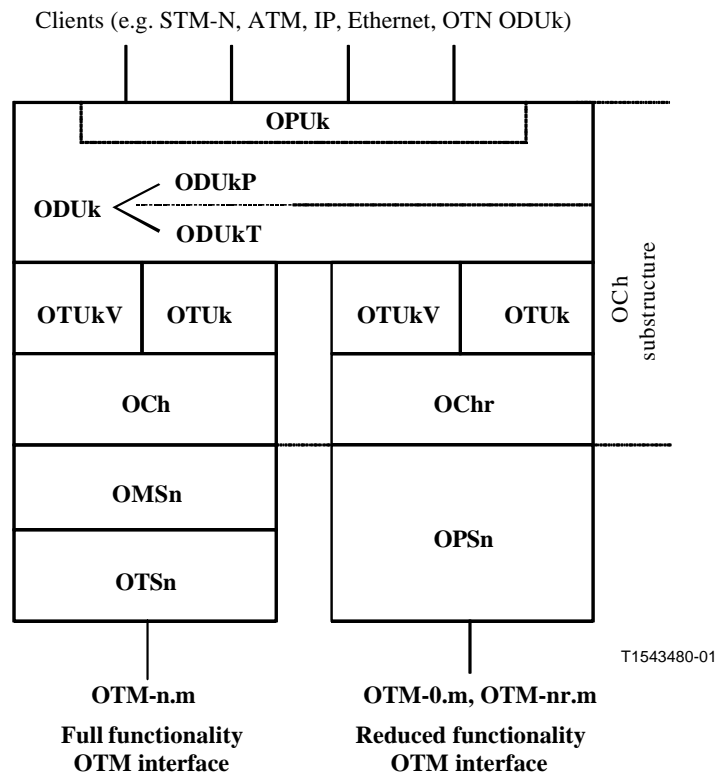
Clients (e.g. STM-N, ATM, IP, Ethernet, OTN ODUk)

OPUk

ODUk

ODUkP

ODUkT

OCh substructure

OTUkV

OTUk

OTUkV

OTUk

OCh

OChr

OMSn

OPSn

OTSn

T1543480-01

OTM-n.m

OTM-0.m, OTM-nr.m

Full functionality OTM interface

Reduced functionality OTM interface